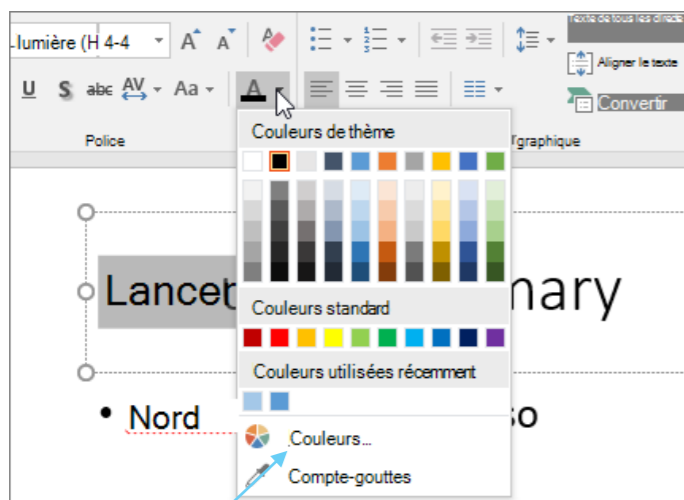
Lumière (H 4-4
A A
U S abc AV Aa A
Texte de tous les direct
Aligner le texte
Convertir
Police
graphique
Couleurs de thème
Couleurs standard
Couleurs utilisées récemment
Couleurs...
Compte-gouttes
Lanceb nary
• Nord so